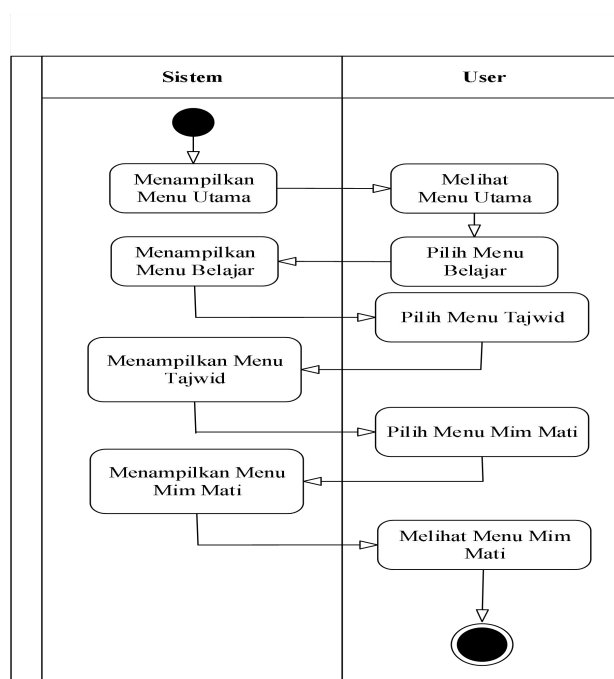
Sistem

User

Menampilkan Menu Utama

Melihat Menu Utama

Menampilkan Menu Belajar

Pilih Menu Belajar

Pilih Menu Tajwid

Menampilkan Menu Tajwid

Pilih Menu Mim Mati

Menampilkan Menu Mim Mati

Melihat Menu Mim Mati